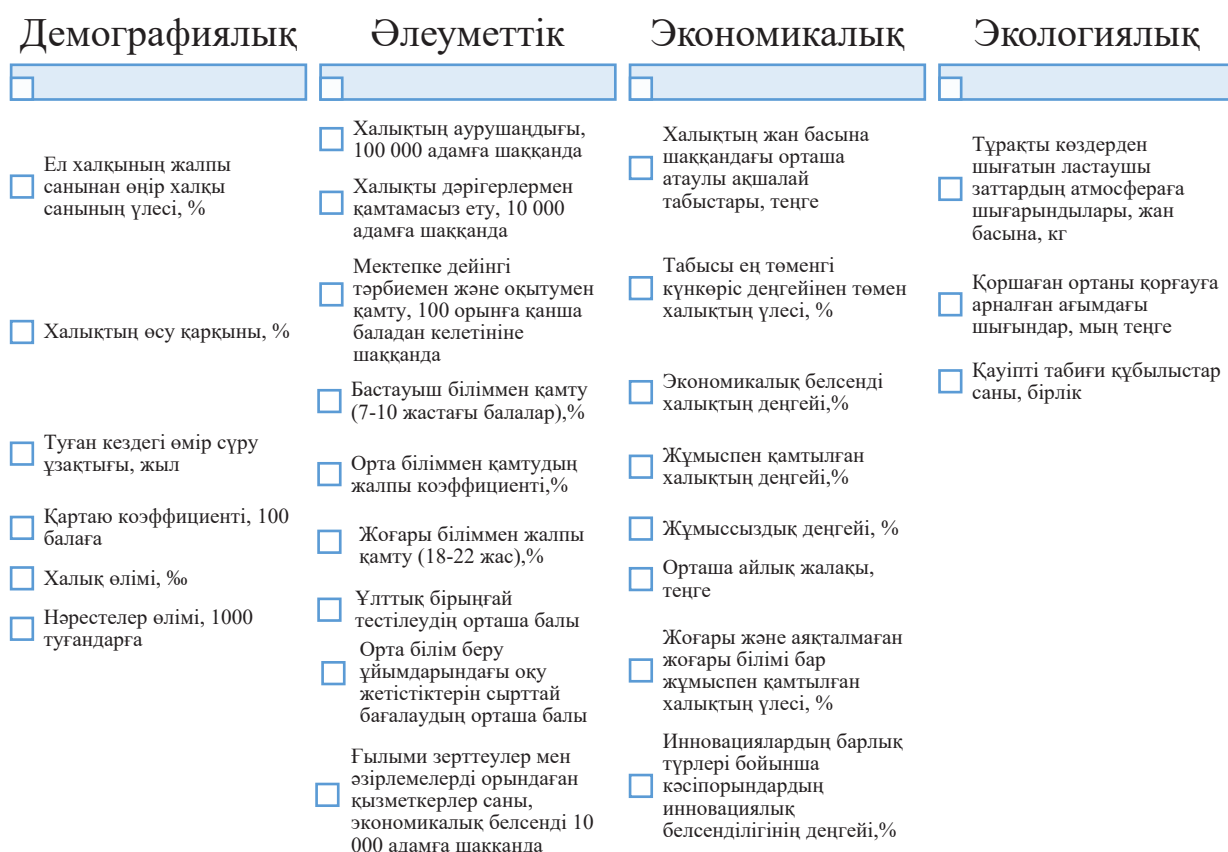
Демографиялық

Ел халқының жалпы санынан өңір халқы санының үлесі, %

Халықтың өсу қарқыны, %

Туған кездегі өмір сүру ұзақтығы, жыл

Қартаю коэффициенті, 100 балаға

Халық өлімі, ‰

Нәрестелер өлімі, 1000 туғандарға

Әлеуметтік

Халықтың аурушаңдығы, 100 000 адамға шаққанда

Халықты дәрігерлермен қамтамасыз ету, 10 000 адамға шаққанда

Мектепке дейінгі тәрбиемен және оқытумен қамту, 100 орынға қанша баладан келетініне шаққанда

Бастауыш біліммен қамту (7-10 жастағы балалар),%

Орта біліммен қамтудың жалпы коэффициенті,%

Жоғары біліммен жалпы қамту (18-22 жас),%

Ұлттық бірыңғай тестілеудің орташа балы

Орта білім беру ұйымдарындағы оқу жетістіктерін сырттай бағалаудың орташа балы

Ғылыми зерттеулер мен әзірлемелерді орындаған қызметкерлер саны, экономикалық белсенді 10 000 адамға шаққанда

Экономикалық

Халықтың жан басына шаққандағы орташа атаулы ақшалай табыстары, теңге

Табысы ең төменгі күнкөріс деңгейінен төмен халықтың үлесі, %

Экономикалық белсенді халықтың деңгейі,%

Жұмыспен қамтылған халықтың деңгейі,%

Жұмыссыздық деңгейі, %

Орташа айлық жалақы, теңге

Жоғары және аяқталмаған жоғары білімі бар жұмыспен қамтылған халықтың үлесі, %

Инновациялардың барлық түрлері бойынша кәсіпорындардың инновациялық белсенділігінің деңгейі,%

Экологиялық

Тұрақты көздерден шығатын ластаушы заттардың атмосфераға шығарындылары, жан басына, кг

Қоршаған ортаны қорғауға арналған ағымдағы шығындар, мың теңге

Қауіпті табиғи құбылыстар саны, бірлік